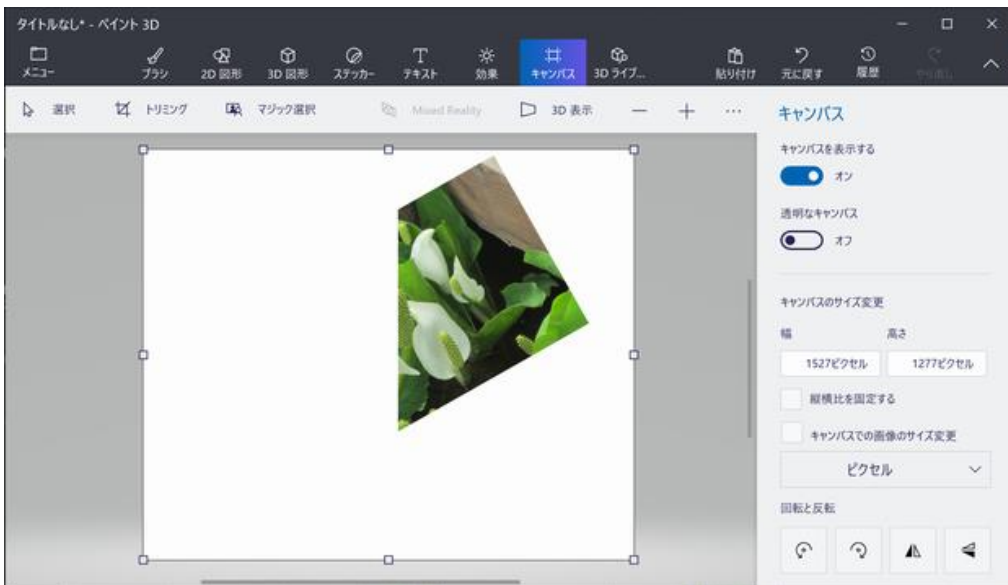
タイトルなし* - ペイント 3D

メニュー
ブラシ
2D 図形
3D 図形
ステッカー
テキスト
効果
キャンバス
3D ライブ...
貼り付け
元に戻す
履歴
やり直し

選択
トリミング
マジック選択
Mixed Reality
3D 表示
—
+
···

キャンバス

キャンバスを表示する
オン

透明なキャンバス
オフ

キャンバスのサイズ変更

幅
高さ

1527ピクセル
1277ピクセル

縦横比を固定する

キャンバスでの画像のサイズ変更

ピクセル

回転と反転